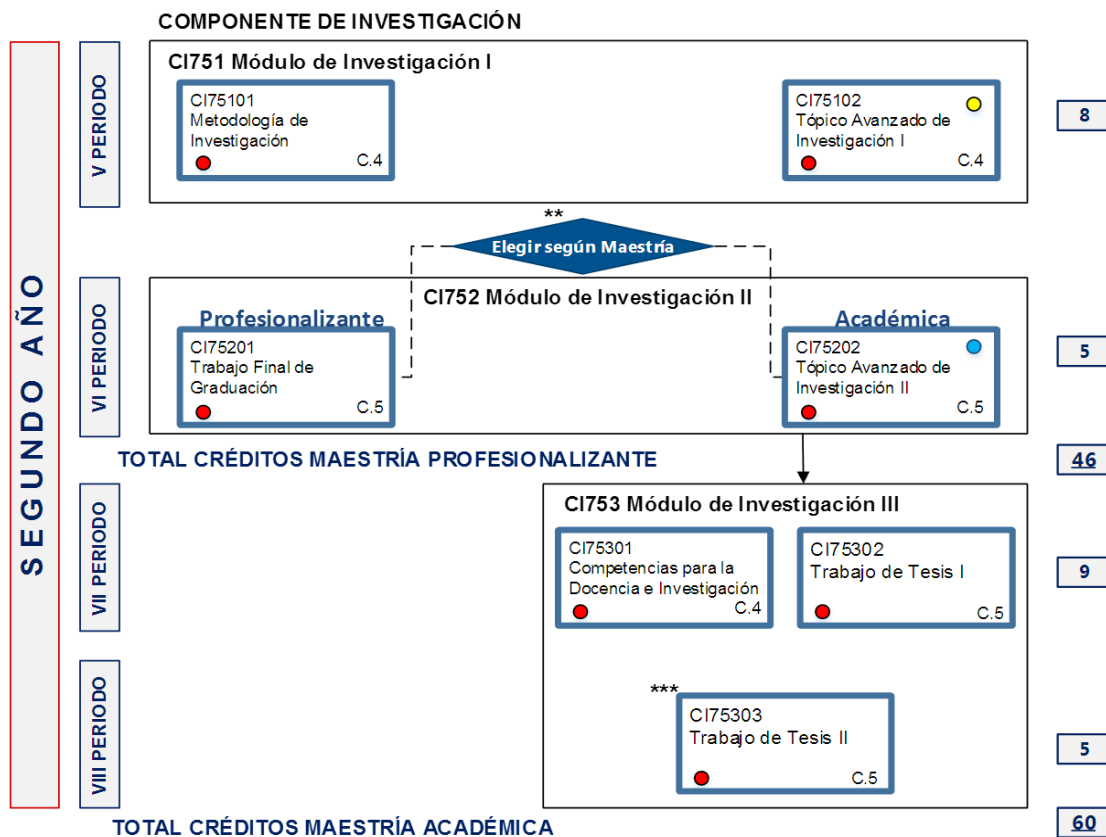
COMPONENTE DE INVESTIGACIÓN

SEGUNDO AÑO

V PERIODO

CI751 Módulo de Investigación I

CI75101
Metodología de Investigación
C.4

CI75102
Tópico Avanzado de Investigación I
C.4

8

**
Elegir según Maestría

VI PERIODO

CI752 Módulo de Investigación II

Profesionalizante

CI75201
Trabajo Final de Graduación
C.5

Académica

CI75202
Tópico Avanzado de Investigación II
C.5

5

TOTAL CRÉDITOS MAESTRÍA PROFESIONALIZANTE

46

VII PERIODO

CI753 Módulo de Investigación III

CI75301
Competencias para la Docencia e Investigación
C.4

CI75302
Trabajo de Tesis I
C.5

9

VIII PERIODO

***
CI75303
Trabajo de Tesis II
C.5

5

TOTAL CRÉDITOS MAESTRÍA ACADÉMICA

60